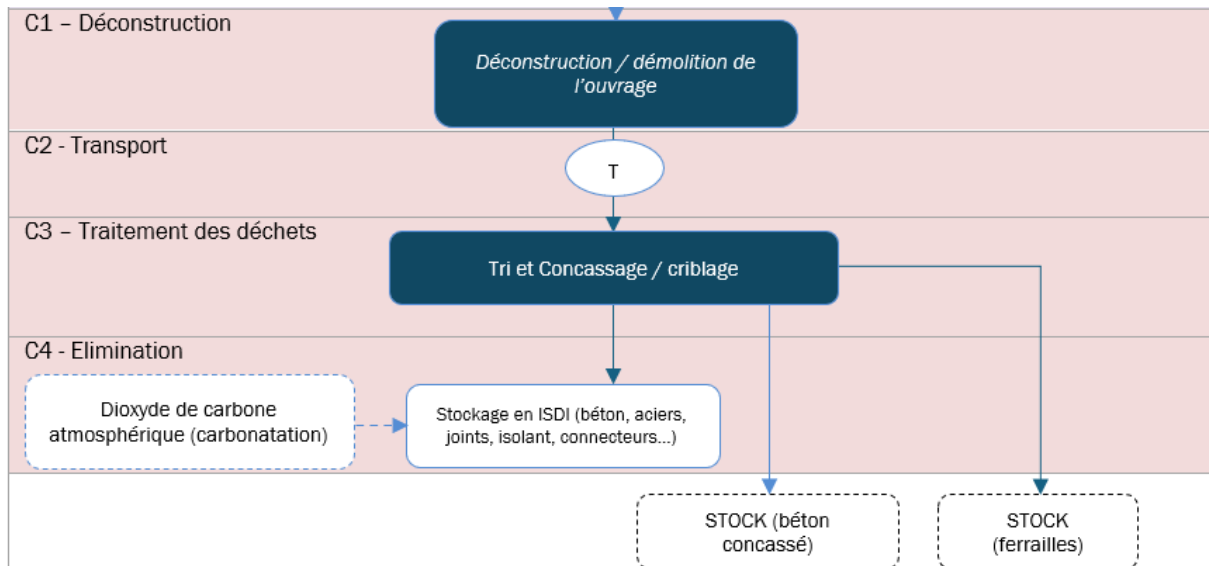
C1 – Déconstruction

Déconstruction / démolition de l'ouvrage

C2 - Transport

T

C3 – Traitement des déchets

Tri et Concassage / criblage

C4 - Elimination

Dioxyde de carbone atmosphérique (carbonatation)

Stockage en ISDI (béton, aciers, joints, isolant, connecteurs…)

STOCK (béton concassé)

STOCK (ferrailles)